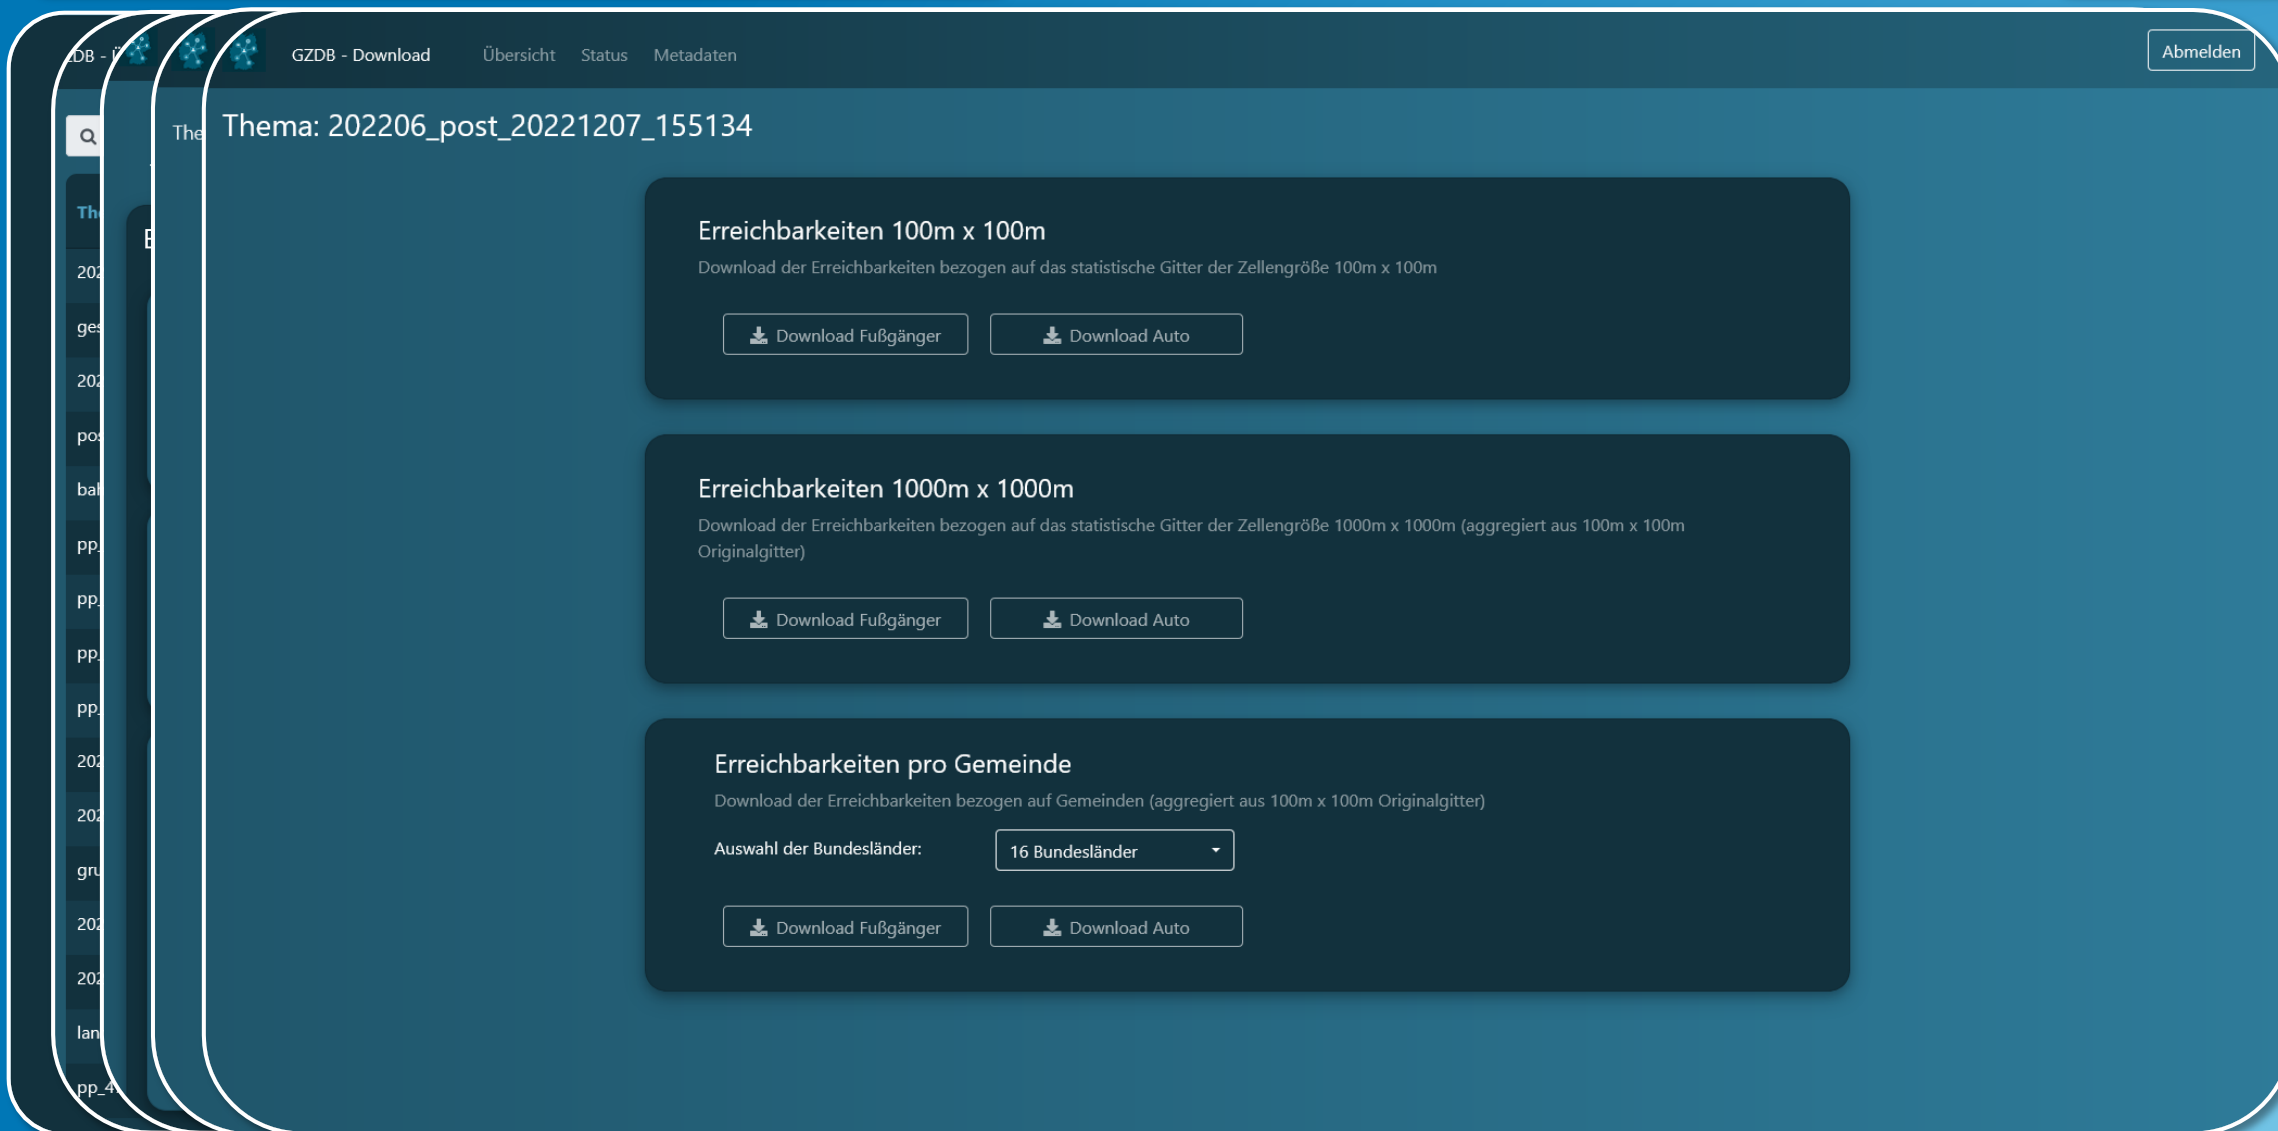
GZDB - Download Übersicht Status Metadaten

Abmelden

Thema: 202206_post_20221207_155134

Erreichbarkeiten 100m x 100m

Download der Erreichbarkeiten bezogen auf das statistische Gitter der Zellengröße 100m x 100m

Download Fußgänger Download Auto

Erreichbarkeiten 1000m x 1000m

Download der Erreichbarkeiten bezogen auf das statistische Gitter der Zellengröße 1000m x 1000m (aggregiert aus 100m x 100m Originalgitter)

Download Fußgänger Download Auto

Erreichbarkeiten pro Gemeinde

Download der Erreichbarkeiten bezogen auf Gemeinden (aggregiert aus 100m x 100m Originalgitter)

Auswahl der Bundesländer: 16 Bundesländer

Download Fußgänger Download Auto